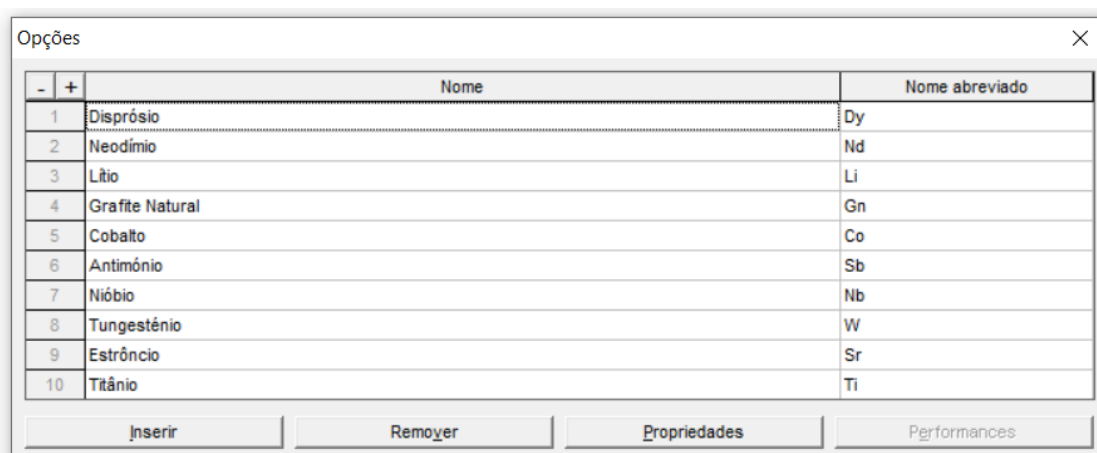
Opções

| - + | Nome | Nome abreviado |
|---|---|---|
| 1 | Disprósio | Dy |
| 2 | Neodímio | Nd |
| 3 | Lítio | Li |
| 4 | Grafite Natural | Gn |
| 5 | Cobalto | Co |
| 6 | Antimónio | Sb |
| 7 | Nióbio | Nb |
| 8 | Tungesténio | W |
| 9 | Estrôncio | Sr |
| 10 | Titânio | Ti |

Inserir Remover Propriedades Performances